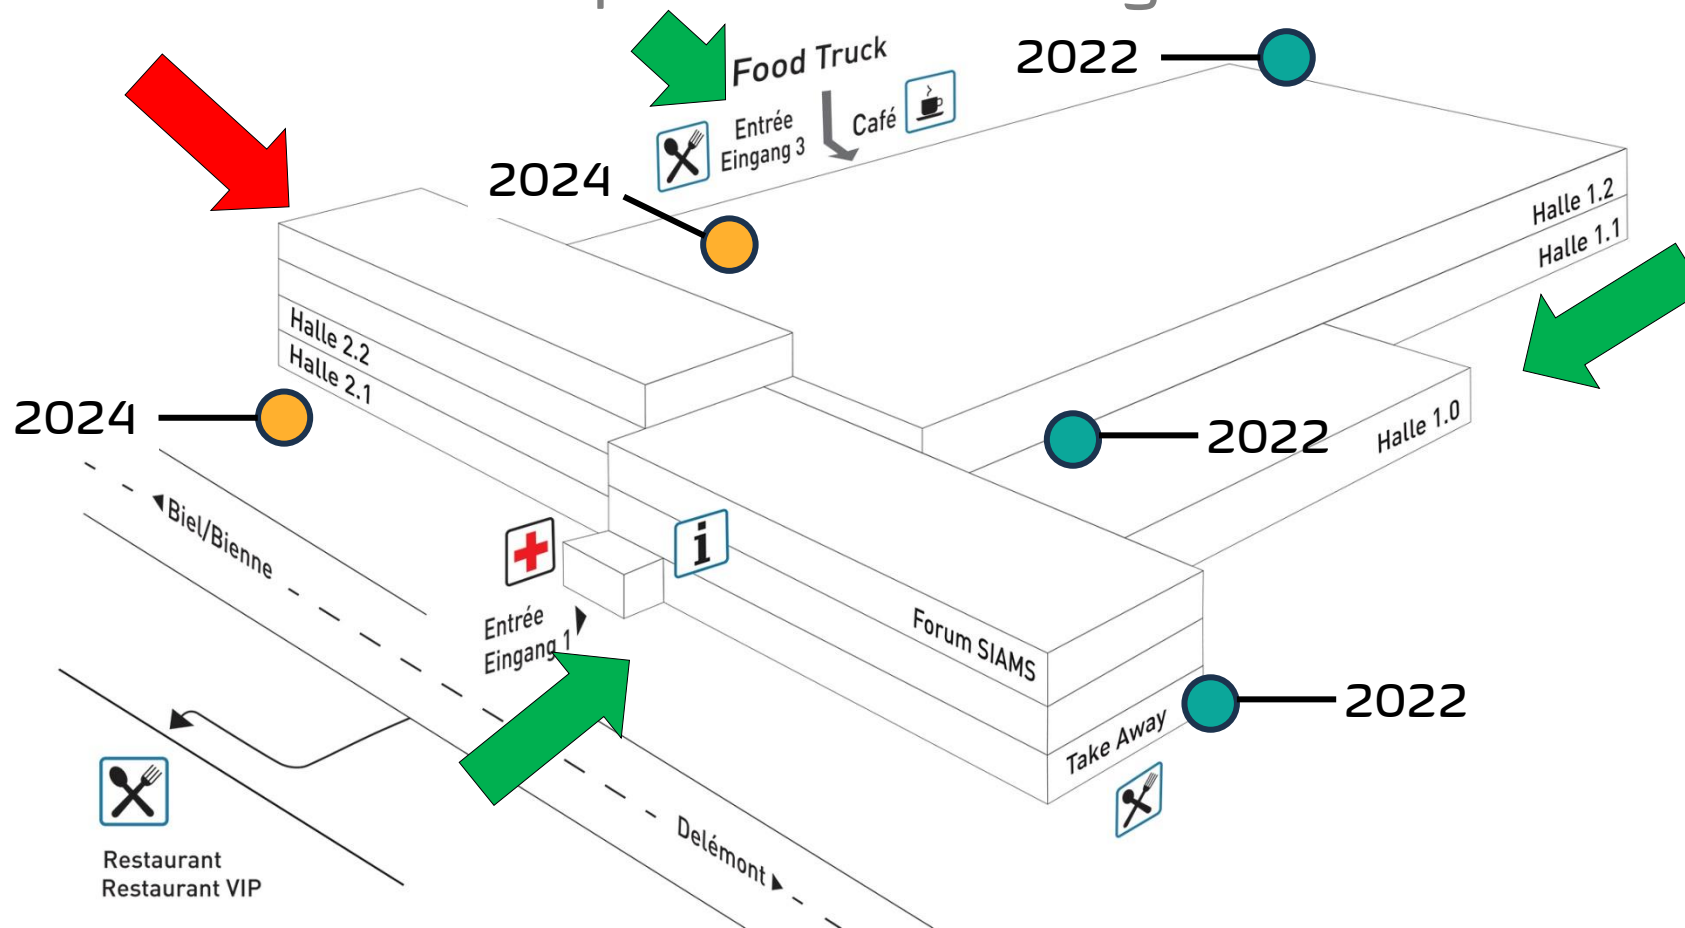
Food Truck

2022

Entrée
Eingang 3

Café

2024

Halle 1.2
Halle 1.1

Halle 2.2
Halle 2.1

2024

2022

Halle 1.0

Biel/Bienne

Entrée
Eingang 1

Forum SIAMS

2022

Take Away

Delémont

Restaurant
Restaurant VIP